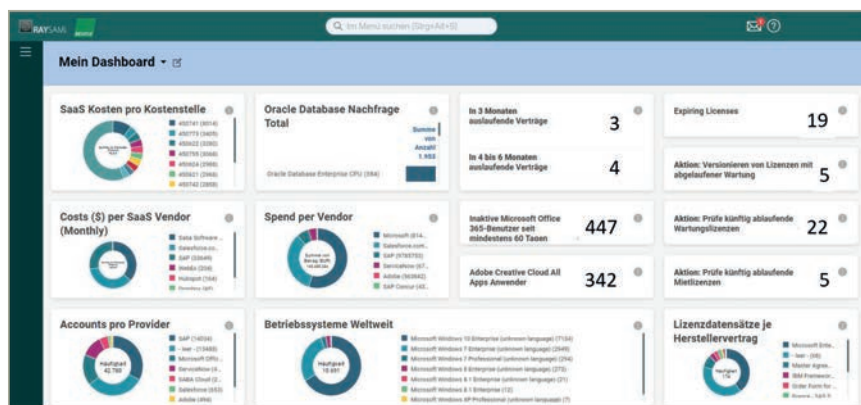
RAYSAM

Im Menü suchen (Strg+Alt+S)

Mein Dashboard

SaaS Kosten pro Kostenstelle

Oracle Database Nachfrage Total

Summe von Anzahl 1.932

Oracle Database Enterprise CPU (384)

In 3 Monaten auslaufende Verträge 3

In 4 bis 6 Monaten auslaufende Verträge 4

Expiring Licenses 19

Aktion: Versionieren von Lizenzen mit abgelaufener Wartung 5

Costs ($) per SaaS Vendor (Monthly)

Data Software
Salesforce.co...
SAP (22649)
WebEx (359)
Hubspot (164)

Spend per Vendor

Microsoft (814...
Salesforce.com...
SAP (978755)
ServiceNow (67...
Adobe (363642)
SAP Concur (43...

Inaktive Microsoft Office 365-Benutzer seit mindestens 60 Tagen 447

Adobe Creative Cloud All Apps Anwender 342

Aktion: Prüfe künftig ablaufende Wartungslizenzen 22

Aktion: Prüfe künftig ablaufende Mietlizenzen 5

Accounts pro Provider

Häufigkeit 42.760

SAP (14534)
- leer - (13488)
Microsoft Offic...
ServiceNow (4...
SABA Cloud (2...
Salesforce (653)
Adobe (494)

Betriebssysteme Weltweit

Häufigkeit 10.651

Microsoft Windows 10 Enterprise (unknown language) (7124)
Microsoft Windows 7 Enterprise (unknown language) (2949)
Microsoft Windows 7 Professional (unknown language) (294)
Microsoft Windows 8 Enterprise (unknown language) (275)
Microsoft Windows 8.1 Enterprise (unknown language) (21)
Microsoft Windows 8.1 Enterprise (12)
Microsoft Windows XP Professional (unknown language) (7)

Lizenzdatensätze je Herstellervertrag

Microsoft Ente...
- leer - (59)
Master Agree...
IBM Passport...
Order Form for...